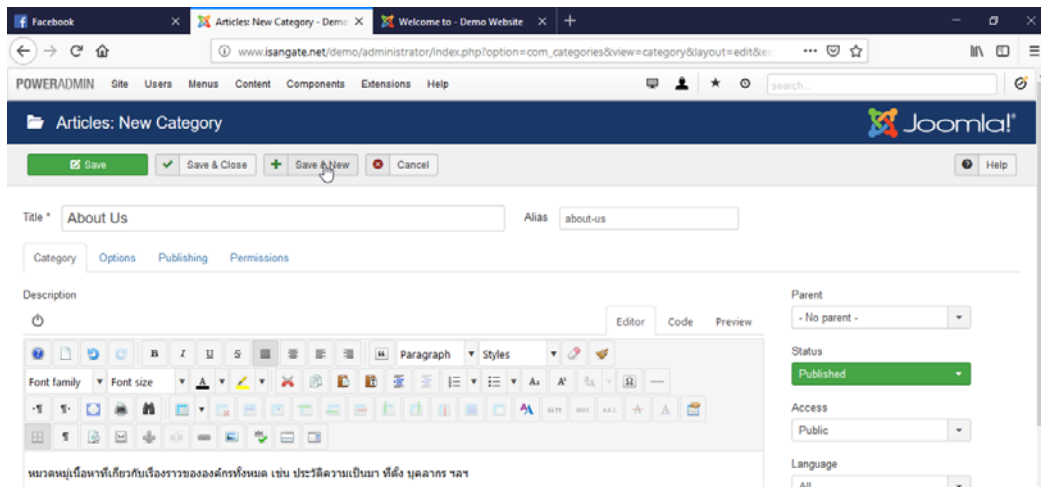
Facebook
Articles: New Category - Demo
Welcome to - Demo Website
www.isangate.net/demo/administrator/index.php?option=com_categories&view=category&layout=edit&e
POWERADMIN Site Users Menus Content Components Extensions Help
search...
Articles: New Category
Joomla!
Save
Save & Close
Save & New
Cancel
Help
Title * About Us
Alias about-us
Category Options Publishing Permissions
Description
Editor Code Preview
Paragraph
Styles
Font family
Font size
Parent
- No parent -
Status
Published
Access
Public
Language
All
หมวดหมู่เนื้อหาที่เกี่ยวกับเรื่องราวขององค์กรทั้งหมด เช่น ประวัติความเป็นมา ที่ตั้ง บุคลากร ฯลฯ